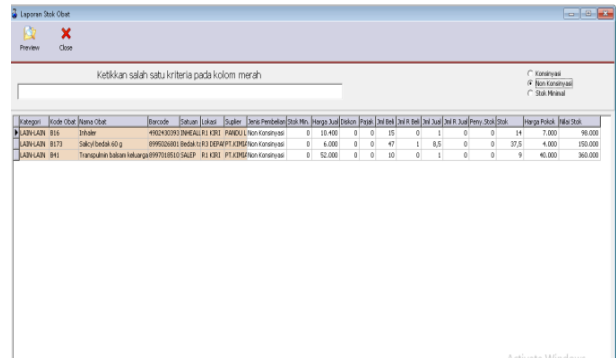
Laporan Stok Obat

Preview Close

Ketikkan salah satu kriteria pada kolom merah

Konsinyasi
Non Konsinyasi
Stok Minimal

| Kategori | Kode Obat | Nama Obat | Barcode | Satuan | Lokasi | Suplier | Jenis Pembelian | Stok Min. | Harga Jual | Diskon | Pajak | Jml Beli | Jml R Beli | Jml Jual | Jml R Jual | Peny. Stok | Stok | Harga Pokok | Nilai Stok |
|---|---|---|---|---|---|---|---|---|---|---|---|---|---|---|---|---|---|---|---|
| LAIN-LAIN | B16 | Inhaler | 4902430393 | INHEALI | R1 KIRI | PANDU L | Non Konsinyasi | 0 | 10.400 | 0 | 0 | 15 | 0 | 1 | 0 | 0 | 14 | 7.000 | 98.000 |
| LAIN-LAIN | B173 | Salicyl bedak 60 g | 8995026801 | Bedak t | R3 DEPAI | PT.KIMI | Non Konsinyasi | 0 | 6.000 | 0 | 0 | 47 | 1 | 8,5 | 0 | 0 | 37,5 | 4.000 | 150.000 |
| LAIN-LAIN | B41 | Transpulmin balsam keluarga | 8997018510 | SALEP | R1 KIRI | PT.KIMI | Non Konsinyasi | 0 | 52.000 | 0 | 0 | 10 | 0 | 1 | 0 | 0 | 9 | 40.000 | 360.000 |

Activate Windows